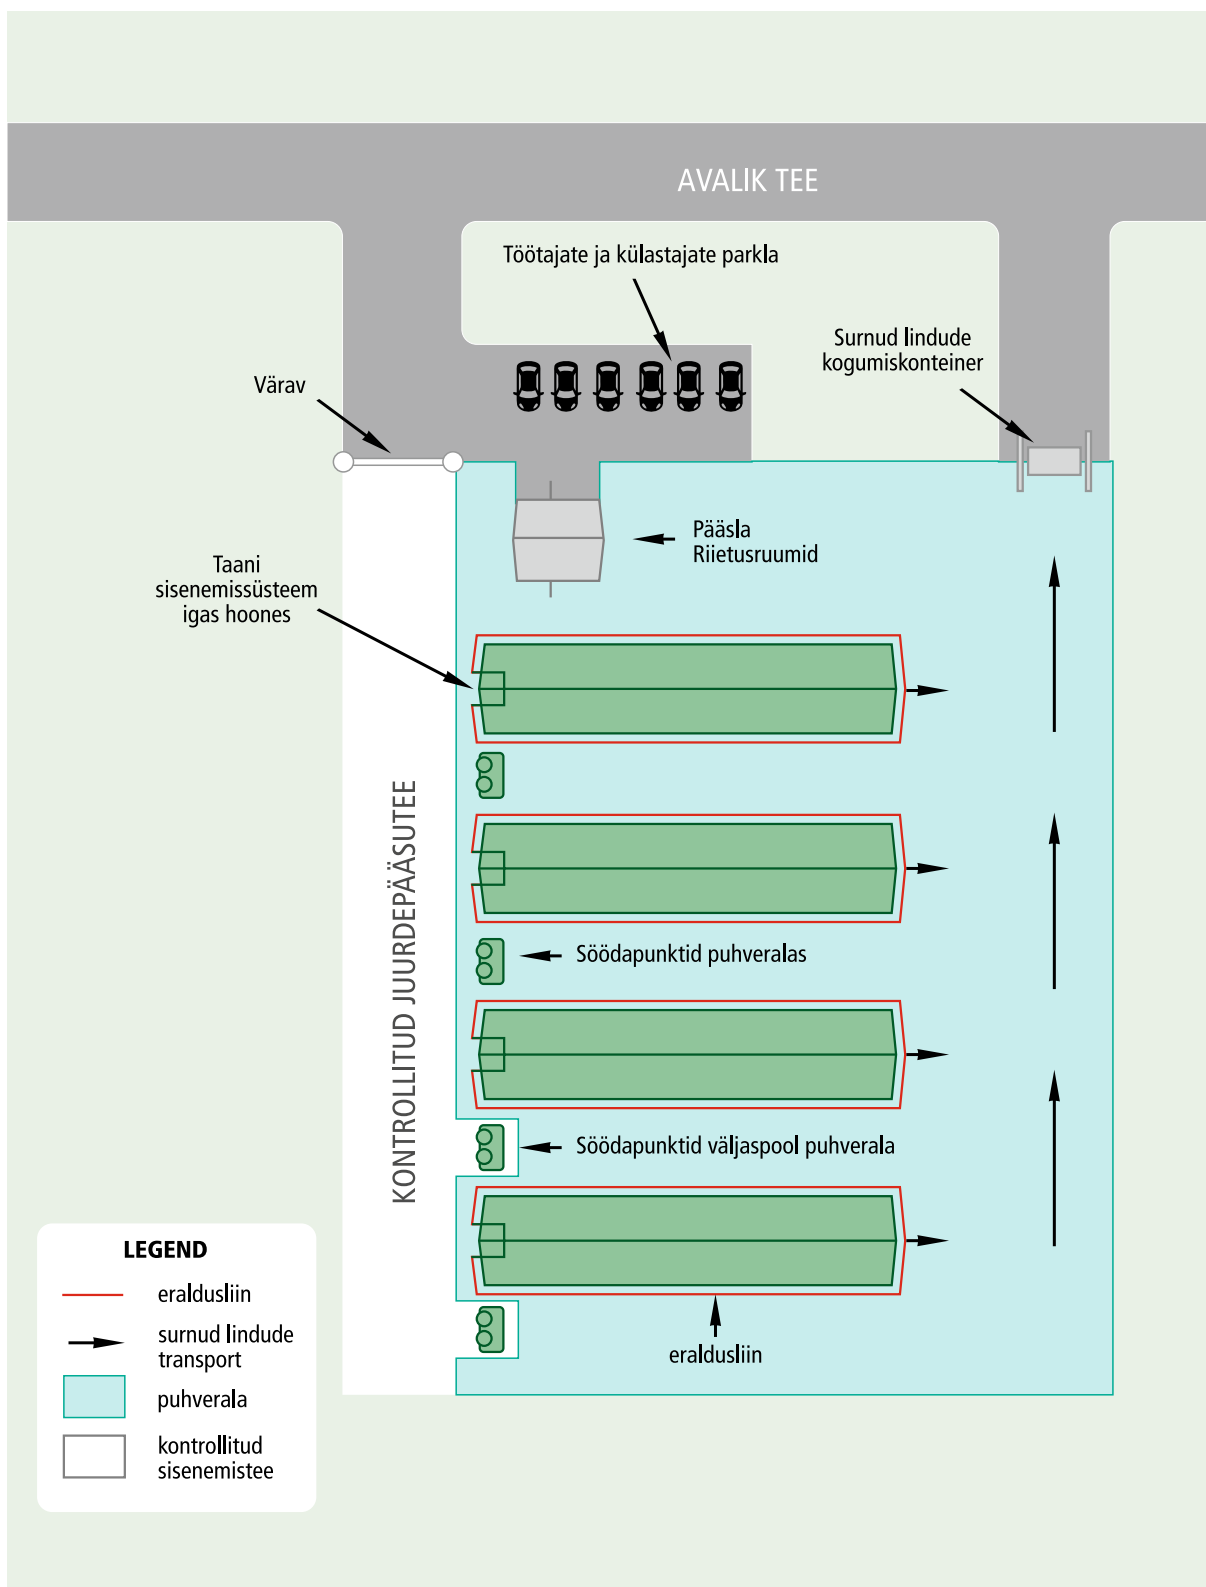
AVALIK TEE

Töötajate ja külastajate parkla

Surnud lindude kogumiskonteiner

Värav

Pääsla
Riietusruumid

Taani sisenemissüsteem igas hoones

KONTROLLITUD JUURDEPÄÄSUTEE

Söödapunktid puhveralas

Söödapunktid väljaspool puhverala

eraldusliin

LEGEND
eraldusliin
surnud lindude transport
puhverala
kontrollitud sisenemistee